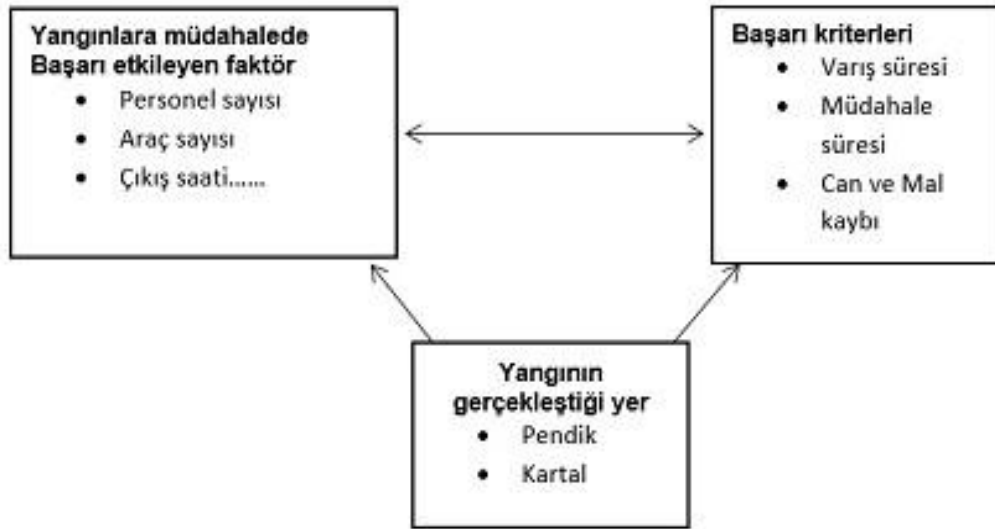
Yangınlara müdahalede Başarı etkileyen faktör
- Personel sayısı
- Araç sayısı
- Çıkış saati……

Başarı kriterleri
- Varış süresi
- Müdahale süresi
- Can ve Mal kaybı

Yangının gerçekleştiği yer
- Pendik
- Kartal